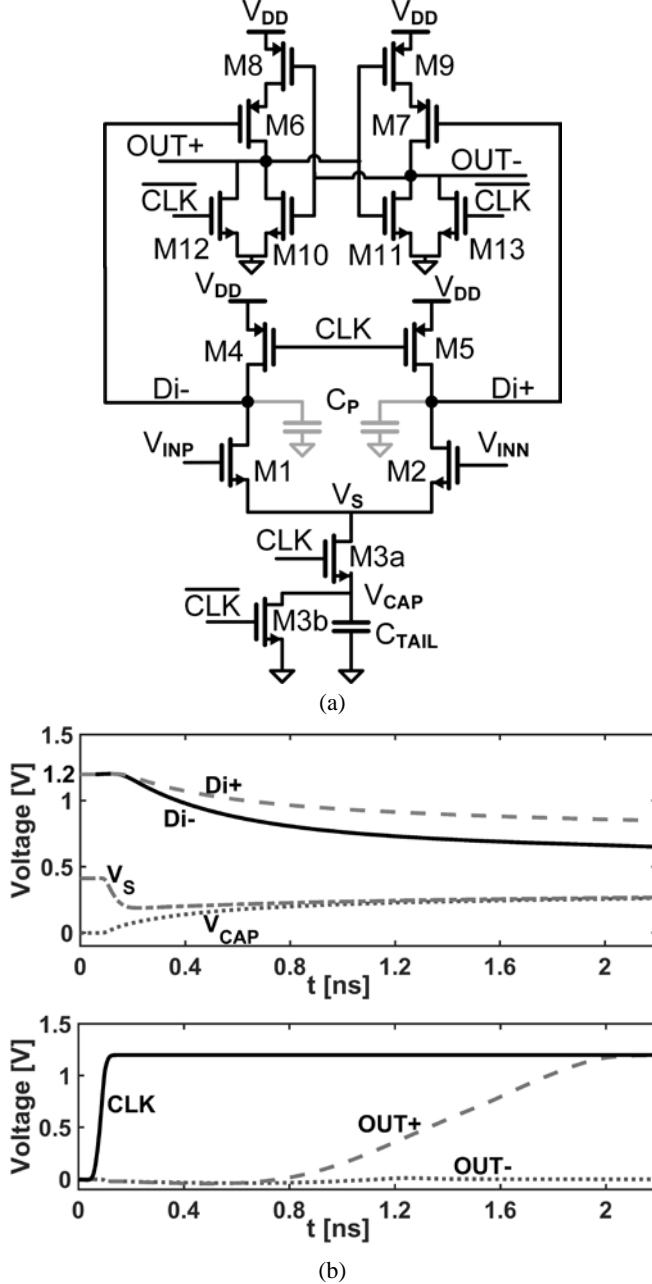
$V_{DD}$ $V_{DD}$
M8 M9
M6 M7
OUT+ OUT-
$\overline{CLK}$ $\overline{CLK}$
M12 M10 M11 M13
$V_{DD}$ $V_{DD}$
CLK
M4 M5
Di- Di+
$C_P$
$V_{INP}$ $V_{INN}$
M1 M2
$V_S$
CLK
M3a
$V_{CAP}$
$\overline{CLK}$
M3b
$C_{TAIL}$

(a)

1.5
1.2
1
0.5
0
Voltage [V]
Di+
Di-
$V_S$
$V_{CAP}$
0 0.4 0.8 1.2 1.6 2
t [ns]

1.5
1
0.5
0
Voltage [V]
CLK
OUT+
OUT-
0 0.4 0.8 1.2 1.6 2
t [ns]

(b)